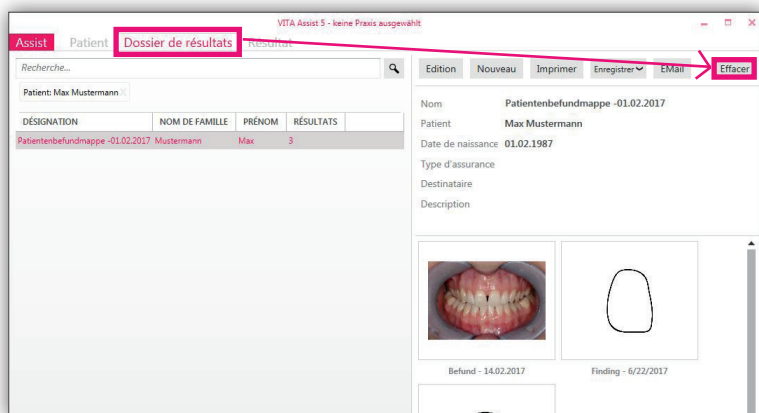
VITA Assist 5 - keine Praxis ausgewählt

Assist Patient Dossier de résultats Resultat

Recherche...

Patient: Max Mustermann

| DÉSIGNATION | NOM DE FAMILLE | PRÉNOM | RÉSULTATS |
|---|---|---|---|
| Patientenbefundmappe -01.02.2017 | Mustermann | Max | 3 |

Edition Nouveau Imprimer Enregistrer EMail Effacer

Nom Patientenbefundmappe -01.02.2017
Patient Max Mustermann
Date de naissance 01.02.1987
Type d'assurance
Destinataire
Description

Befund - 14.02.2017
Finding - 6/22/2017